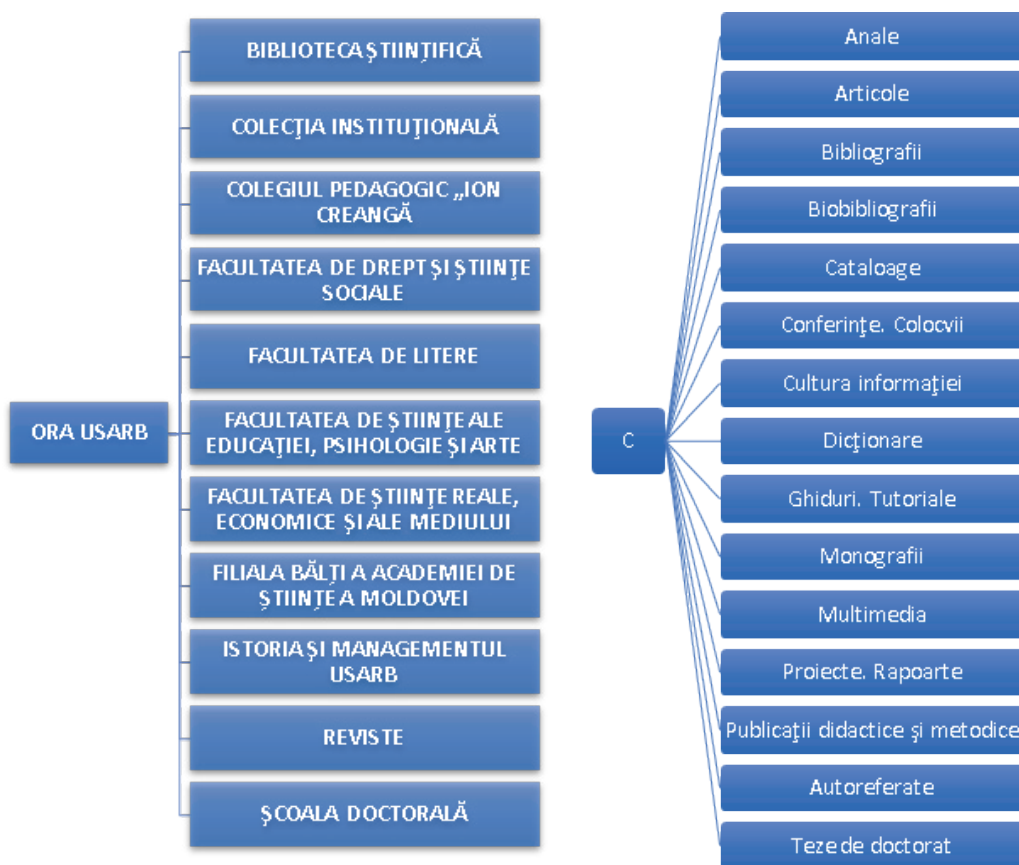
ORA USARB

BIBLIOTECA ŞTIINŢIFICĂ

COLECŢIA INSTITUŢIONALĂ

COLEGIUL PEDAGOGIC „ION CREANGĂ

FACULTATEA DE DREPT ŞI ŞTIINŢE SOCIALE

FACULTATEA DE LITERE

FACULTATEA DE ŞTIINŢE ALE EDUCAŢIEI, PSIHOLOGIE ŞI ARTE

FACULTATEA DE ŞTIINŢE REALE, ECONOMICE ŞI ALE MEDIULUI

FILIALA BĂLŢI A ACADEMIEI DE ŞTIINŢE A MOLDOVEI

ISTORIA ŞI MANAGEMENTUL USARB

REVISTE

ŞCOALA DOCTORALĂ

C

Anale

Articole

Bibliografii

Biobibliografii

Cataloage

Conferinţe. Colocvii

Cultura informaţiei

Dicţionare

Ghiduri. Tutoriale

Monografii

Multimedia

Proiecte. Rapoarte

Publicaţii didactice şi metodice

Autoreferate

Teze de doctorat